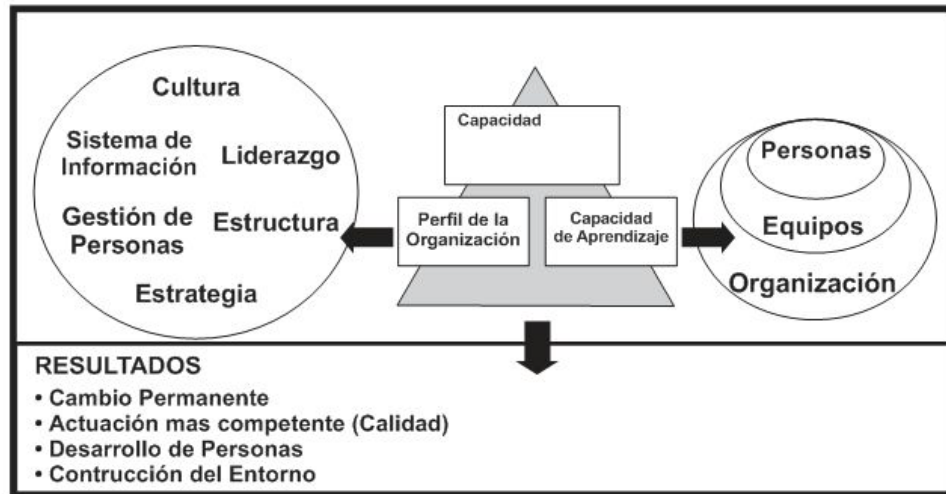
Cultura

Sistema de Información

Liderazgo

Gestión de Personas

Estructura

Estrategia

Capacidad

Perfil de la Organización

Capacidad de Aprendizaje

Personas

Equipos

Organización

RESULTADOS
• Cambio Permanente
• Actuación mas competente (Calidad)
• Desarrollo de Personas
• Contrucción del Entorno